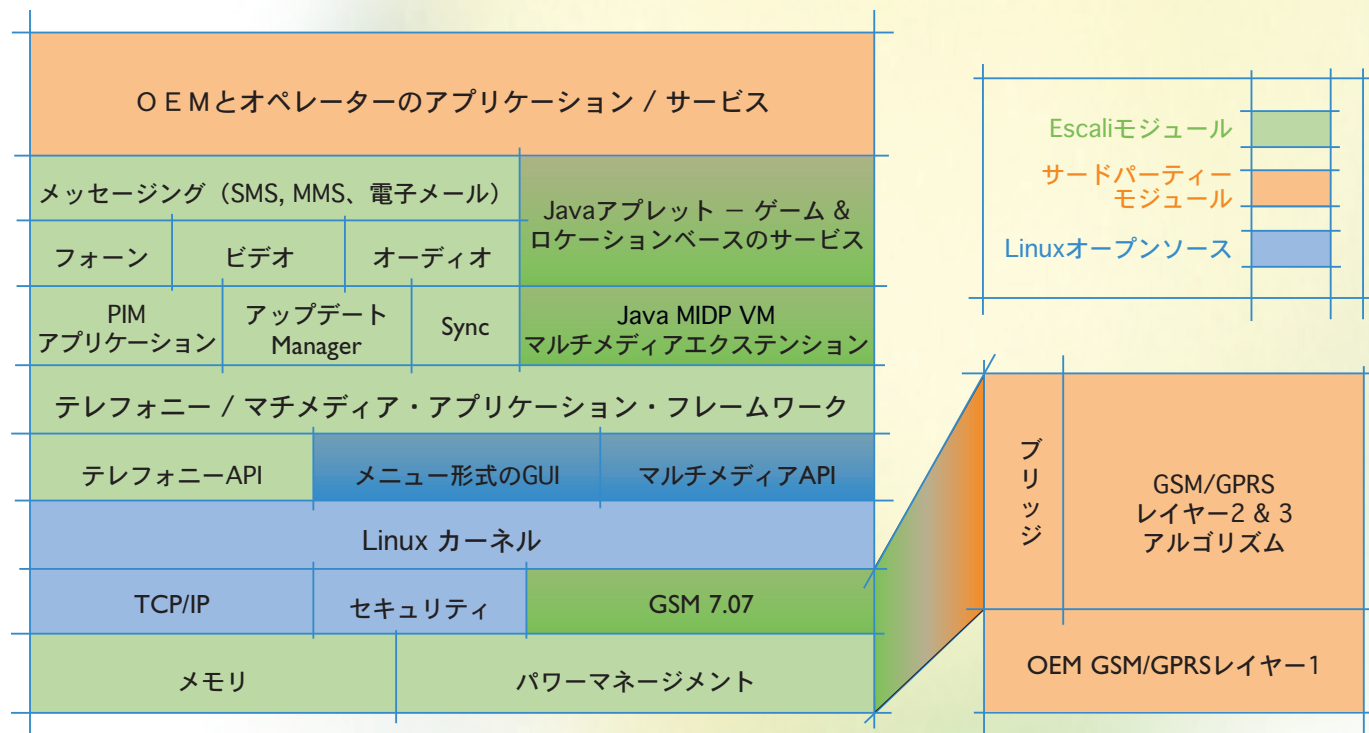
ＯＥＭとオペレーターのアプリケーション / サービス

メッセージング（SMS, MMS、電子メール）

フォーン

ビデオ

オーディオ

Javaアプレット – ゲーム & ロケーションベースのサービス

PIM アプリケーション

アップデート Manager

Sync

Java MIDP VM マルチメディアエクステンション

テレフォニー / マチメディア・アプリケーション・フレームワーク

テレフォニーAPI

メニュー形式のGUI

マルチメディアAPI

Linux カーネル

TCP/IP

セキュリティ

GSM 7.07

メモリ

パワーマネージメント

Escaliモジュール

サードパーティーモジュール

Linuxオープンソース

ブリッジ

GSM/GPRS レイヤー2 & 3 アルゴリズム

OEM GSM/GPRSレイヤー1